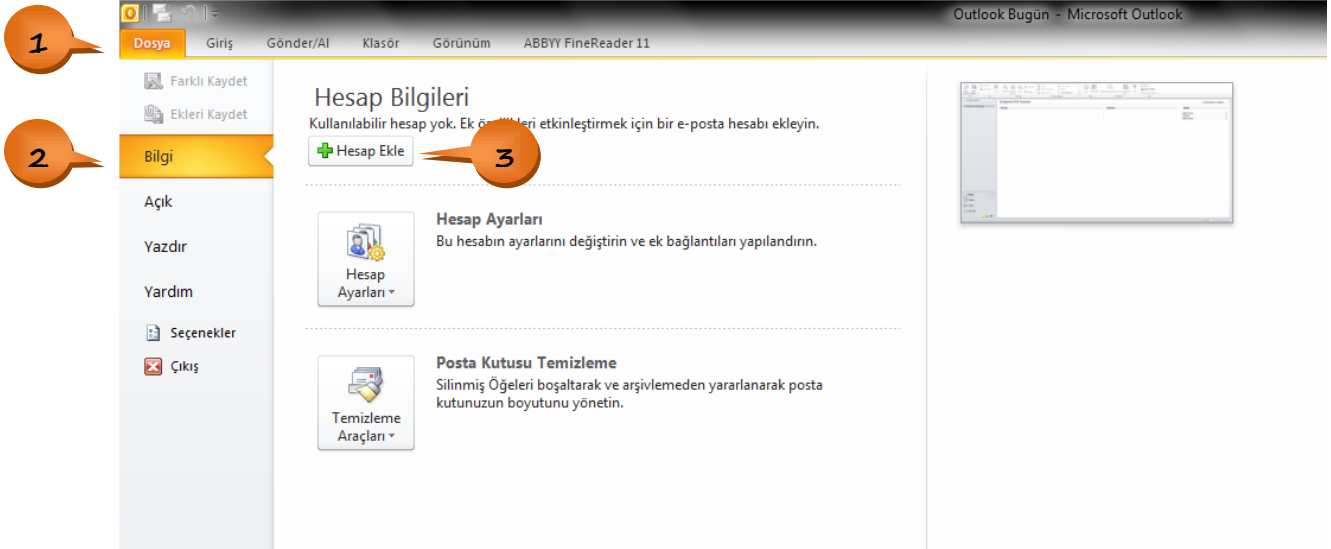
Outlook Bugün - Microsoft Outlook

1

Dosya Giriş Gönder/Al Klasör Görünüm ABBYY FineReader 11

Farklı Kaydet
Ekleri Kaydet

2

Bilgi
Açık
Yazdır
Yardım
Seçenekler
Çıkış

Hesap Bilgileri
Kullanılabilir hesap yok. Ek ö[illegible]leri etkinleştirmek için bir e-posta hesabı ekleyin.

Hesap Ekle

3

Hesap Ayarları
Hesap Ayarları
Bu hesabın ayarlarını değiştirin ve ek bağlantıları yapılandırın.

Temizleme Araçları
Posta Kutusu Temizleme
Silinmiş Öğeleri boşaltarak ve arşivlemeden yararlanarak posta kutunuzun boyutunu yönetin.